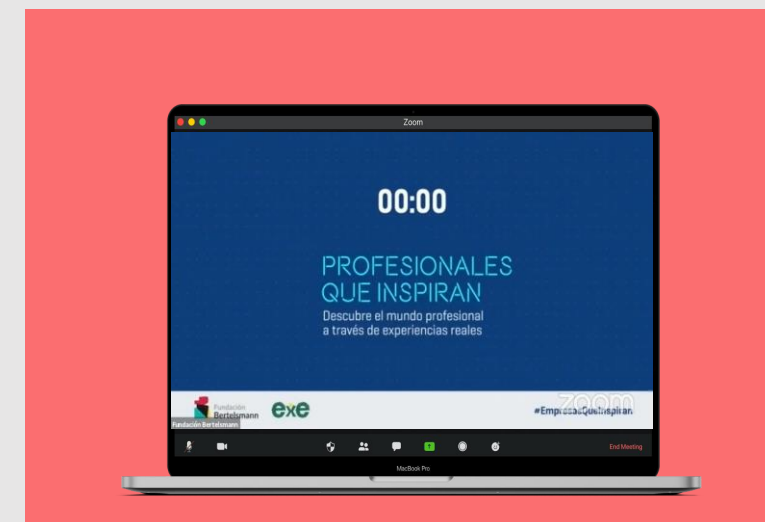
Zoom

00:00

PROFESIONALES QUE INSPIRAN

Descubre el mundo profesional a través de experiencias reales

Fundación Bertelsmann

exe

zoom

#EmpresasQueInspiran

Fundación Bertelsmann

End Meeting

MacBook Pro